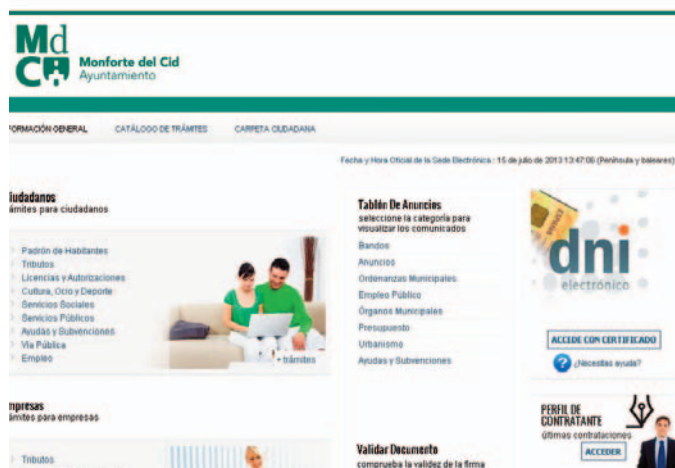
Md
C

Monforte del Cid
Ayuntamiento

FORMACIÓN GENERAL CATÁLOGO DE TRÁMITES CARPETA CIUDADANA

Fecha y Hora Oficial de la Sede Electrónica : 15 de julio de 2013 13:47:06 (Península y baleares)

iudadanos
ámites para ciudadanos

Padrón de Habitantes
Tributos
Licencias y Autorizaciones
Cultura, Ocio y Deporte
Servicios Sociales
Servicios Públicos
Ayudas y Subvenciones
Vía Pública
Empleo

+ trámites

Tablón De Anuncios
seleccione la categoría para visualizar los comunicados

Bandos
Anuncios
Ordenanzas Municipales
Empleo Público
Órganos Municipales
Presupuesto
Urbanismo
Ayudas y Subvenciones

dni
electrónico

ACCEDE CON CERTIFICADO
¿Necesitas ayuda?

mpresas
ámites para empresas

Tributos

Validar Documento
comprueba la validez de la firma

PERFIL DE CONTRATANTE
últimas contrataciones
ACCEDER